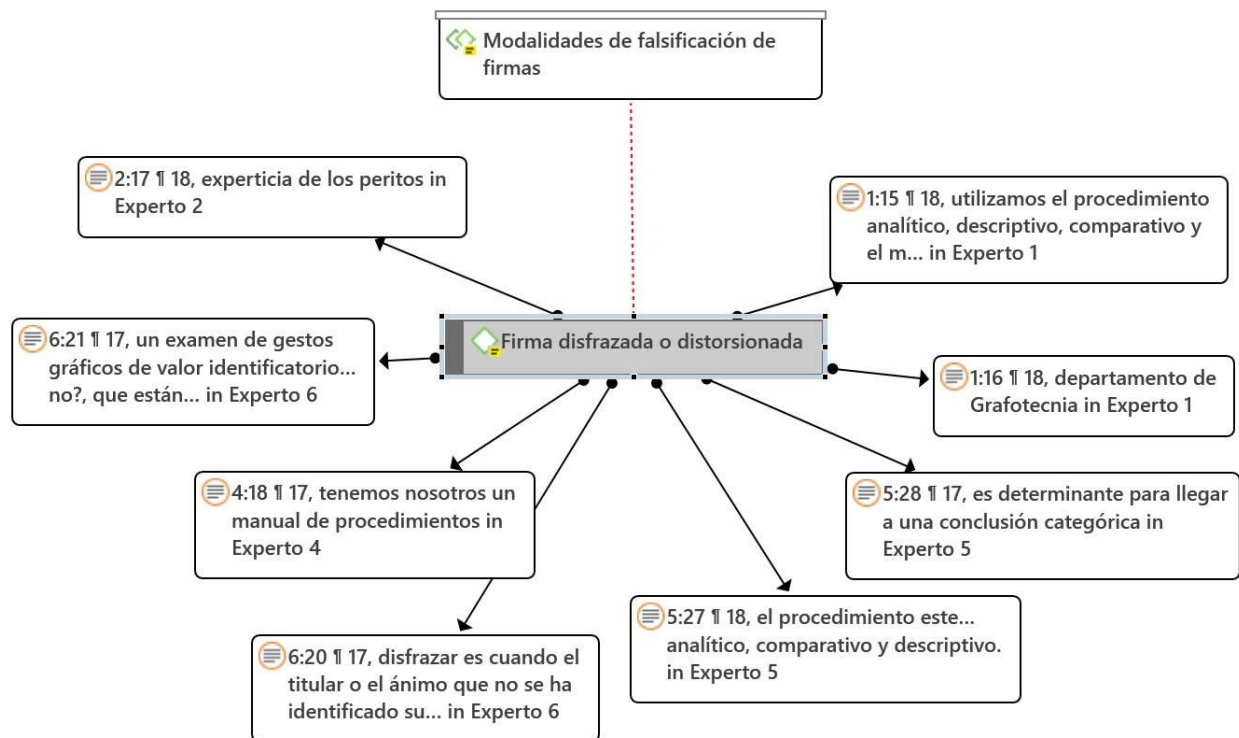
Modalidades de falsificación de firmas

2:17 ¶ 18, experticia de los peritos in Experto 2

1:15 ¶ 18, utilizamos el procedimiento analítico, descriptivo, comparativo y el m... in Experto 1

6:21 ¶ 17, un examen de gestos gráficos de valor identificatorio... no?, que están... in Experto 6

Firma disfrazada o distorsionada

1:16 ¶ 18, departamento de Grafotecnia in Experto 1

4:18 ¶ 17, tenemos nosotros un manual de procedimientos in Experto 4

5:28 ¶ 17, es determinante para llegar a una conclusión categórica in Experto 5

5:27 ¶ 18, el procedimiento este... analítico, comparativo y descriptivo. in Experto 5

6:20 ¶ 17, disfrazar es cuando el titular o el ánimo que no se ha identificado su... in Experto 6